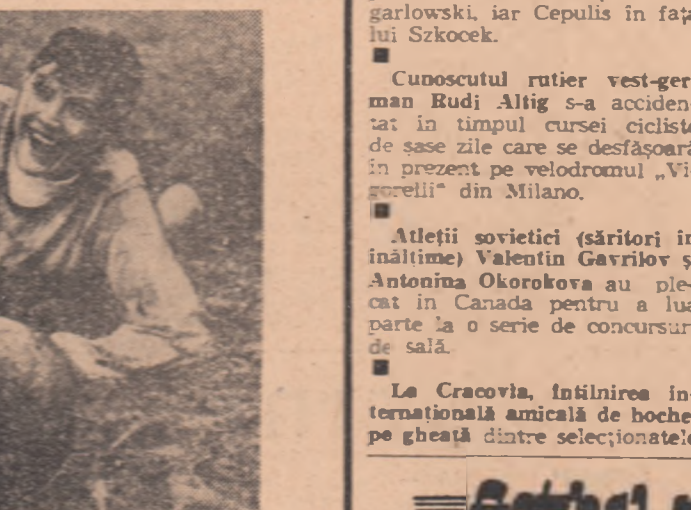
garlowski, iar Cepulis în fața lui Szkocek.

Cunoscutul rutier vest-german Rudi Altig s-a accidentat în timpul cursei cicliste de șase zile care se desfășoară în prezent pe velodromul „Vigorelli" din Milano.

Atleții sovietici (săritori în înălțime) Valentin Gavrilov și Antonina Okorokova au plecat in Canada pentru a lua parte la o serie de concursuri de sală.

La Cracovia, întîlnirea internațională amicală de hochei pe gheață dintre selecționatele

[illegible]